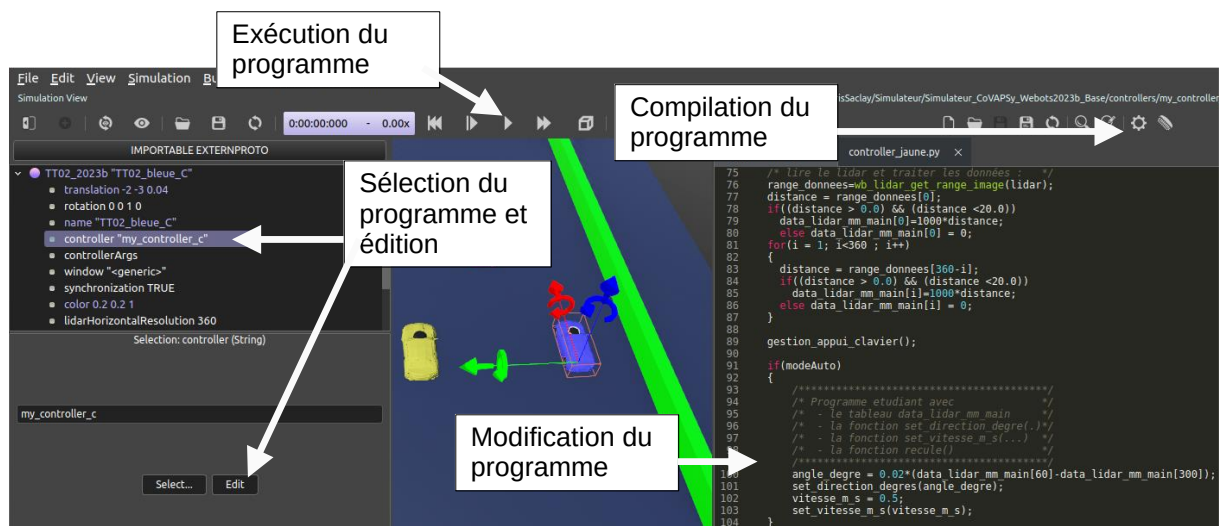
Exécution du programme

File Edit View Simulation Bu

Simulation View

isSaclay/Simulateur/Simulateur_CoVAPSy_Webots2023b_Base/controllers/my_controller

0:00:00:000 - 0.00x

Compilation du programme

IMPORTABLE EXTERNPROTO

controller_jaune.py ×

TT02_2023b "TT02_bleue_C"
translation -2 -3 0.04
rotation 0 0 1 0
name "TT02_bleue_C"
controller "my_controller_c"
controllerArgs
window "<generic>"
synchronization TRUE
color 0.2 0.2 1
lidarHorizontalResolution 360

Sélection du programme et édition

Selection: controller (String)

my_controller_c

Select...
Edit

75 /* lire le lidar et traiter les données : */
76 range_donnees=wb_lidar_get_range_image(lidar);
77 distance = range_donnees[0];
78 if((distance > 0.0) && (distance <20.0))
79 data_lidar_mm_main[0]=1000*distance;
80 else data_lidar_mm_main[0] = 0;
81 for(i = 1; i<360 ; i++)
82 {
83 distance = range_donnees[360-i];
84 if((distance > 0.0) && (distance <20.0))
85 data_lidar_mm_main[i]=1000*distance;
86 else data_lidar_mm_main[i] = 0;
87 }
88
89 gestion_appui_clavier();
90
91 if(modeAuto)
92 {
93 /****************************************/
94 /* Programme etudiant avec */
95 /* - le tableau data_lidar_mm_main */
96 /* - la fonction set_direction_degre(.)*/
97 /* - la fonction set_vitesse_m_s(...) */
98 /* - la fonction recule() */
99 /****************************************/
100 angle_degre = 0.02*(data_lidar_mm_main[60]-data_lidar_mm_main[300]);
101 set_direction_degres(angle_degre);
102 vitesse_m_s = 0.5;
103 set_vitesse_m_s(vitesse_m_s);
104 }

Modification du programme